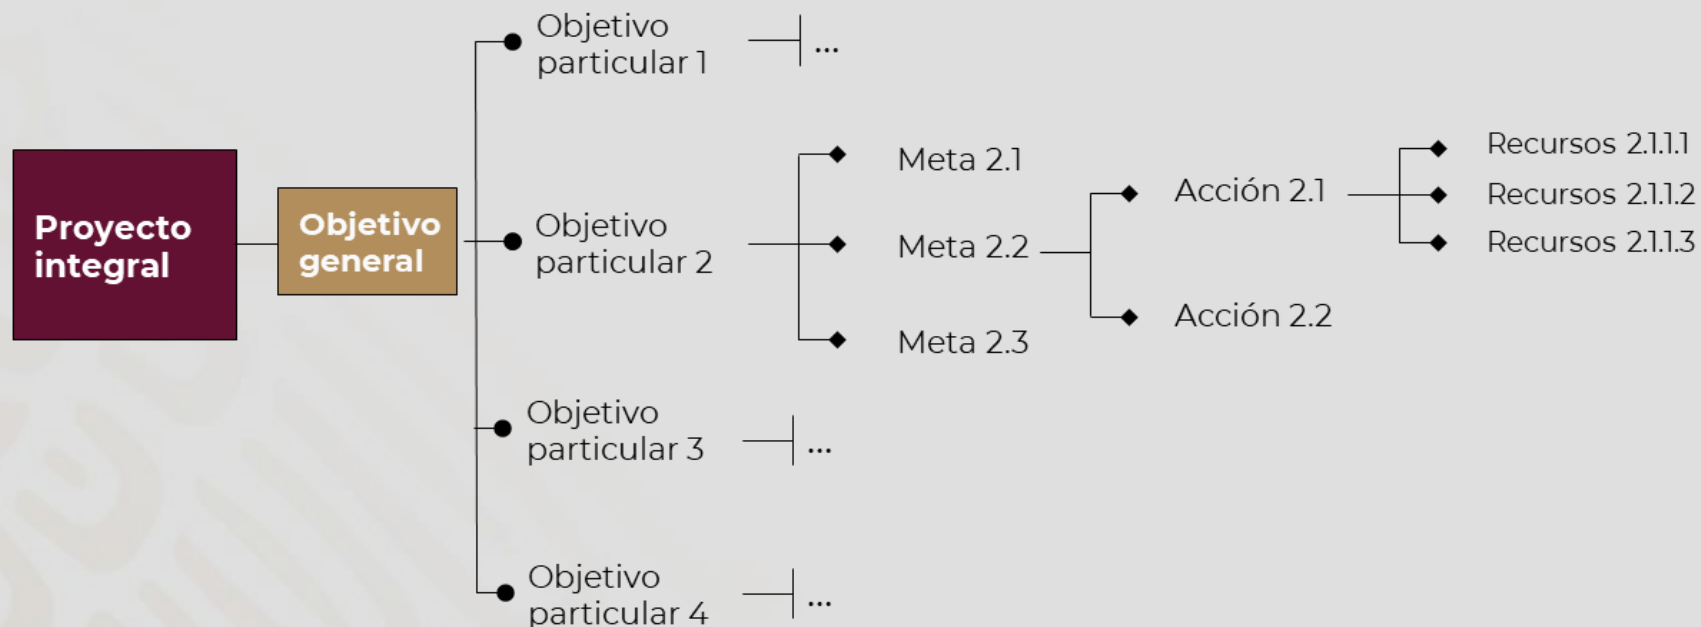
Proyecto integral

Objetivo general

Objetivo particular 1

...

Objetivo particular 2

Meta 2.1

Meta 2.2

Meta 2.3

Acción 2.1

Acción 2.2

Recursos 2.1.1.1

Recursos 2.1.1.2

Recursos 2.1.1.3

Objetivo particular 3

...

Objetivo particular 4

...